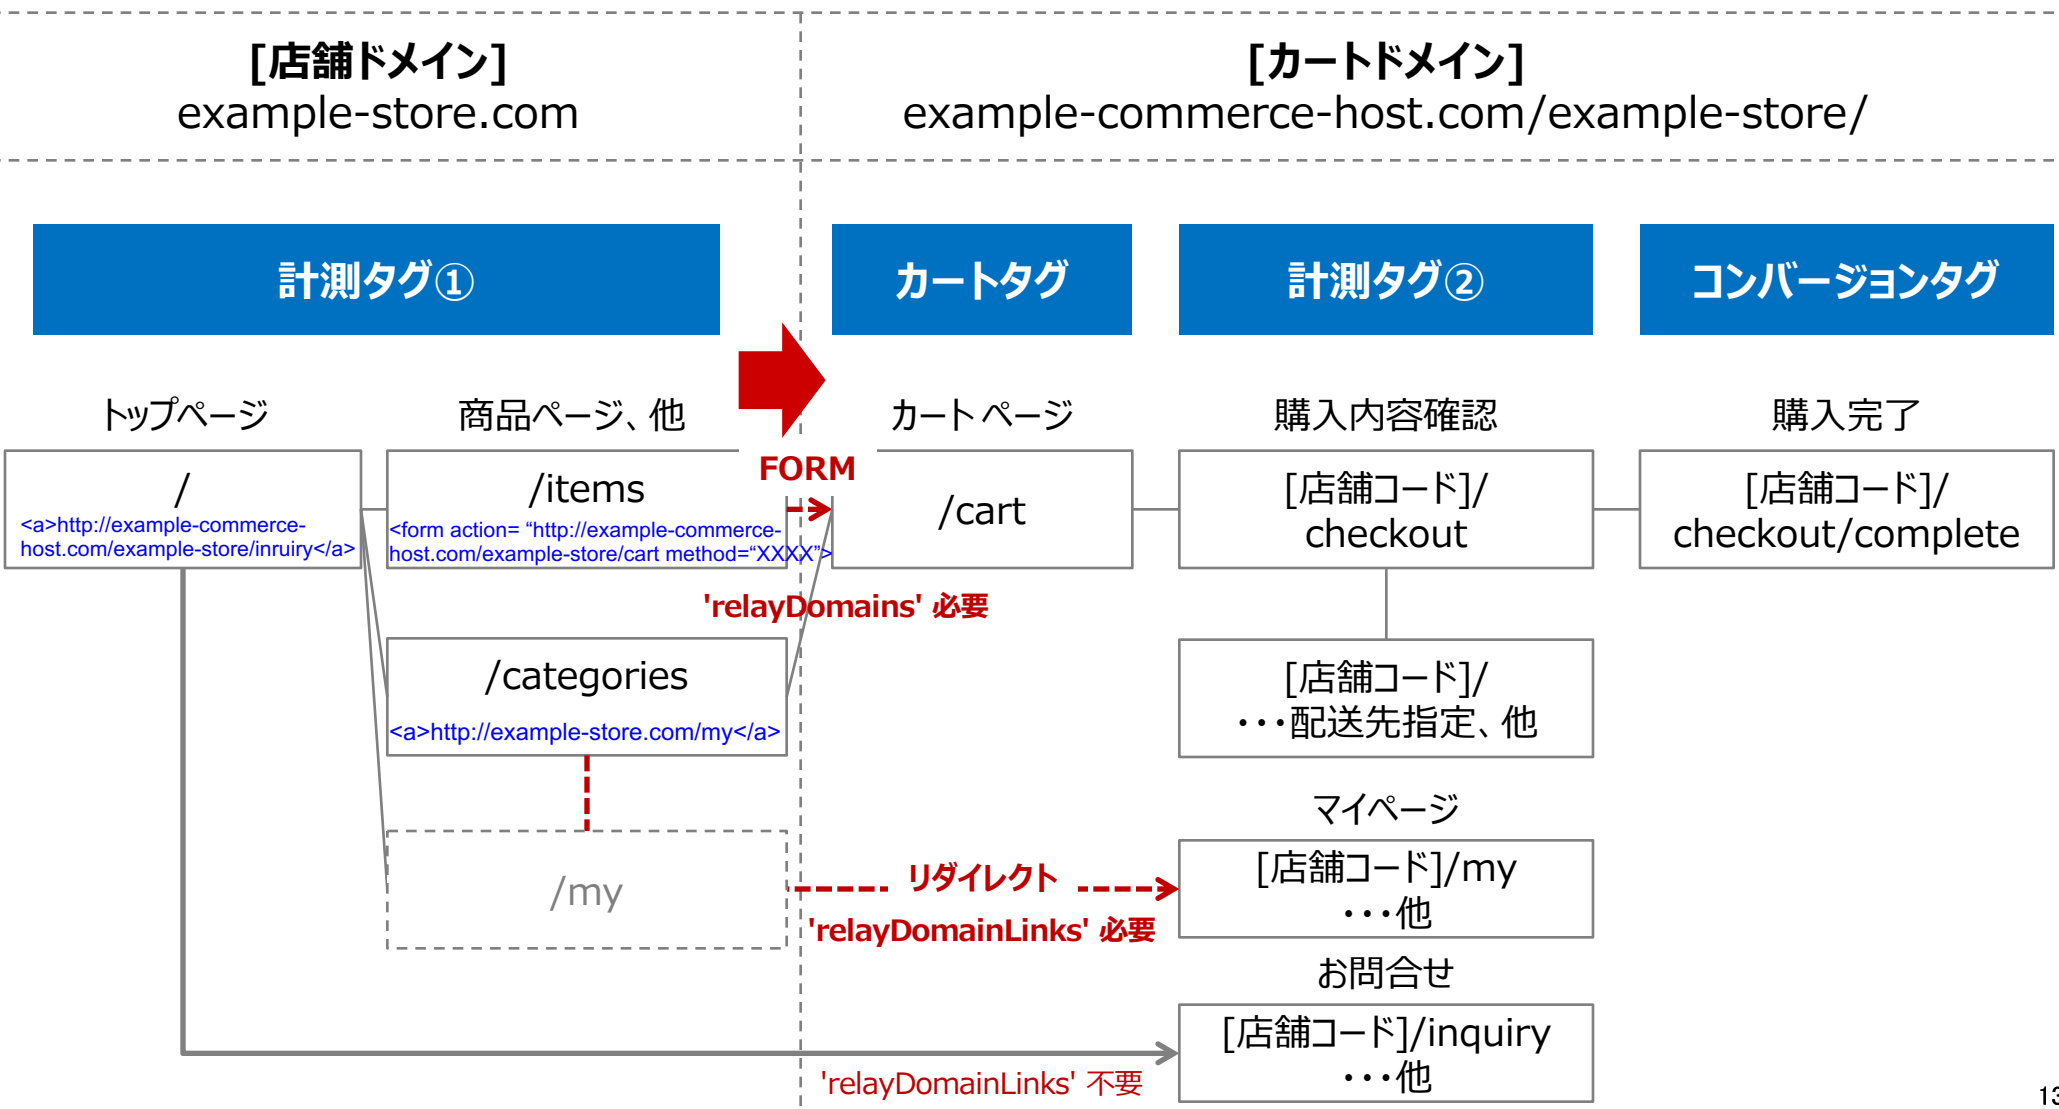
[店舗ドメイン]
example-store.com

[カートドメイン]
example-commerce-host.com/example-store/

計測タグ①

カートタグ

計測タグ②

コンバージョンタグ

トップページ

商品ページ、他

カートページ

購入内容確認

購入完了

/
<a>http://example-commerce-host.com/example-store/inruiry</a>

/items
<form action= “http://example-commerce-host.com/example-store/cart method=“XXXX”>

FORM

/cart

[店舗コード]/ checkout

[店舗コード]/ checkout/complete

'relayDomains' 必要

/categories
<a>http://example-store.com/my</a>

[店舗コード]/ ・・・配送先指定、他

マイページ

/my

リダイレクト

'relayDomainLinks' 必要

[店舗コード]/my ・・・他

お問合せ

[店舗コード]/inquiry ・・・他

'relayDomainLinks' 不要

13